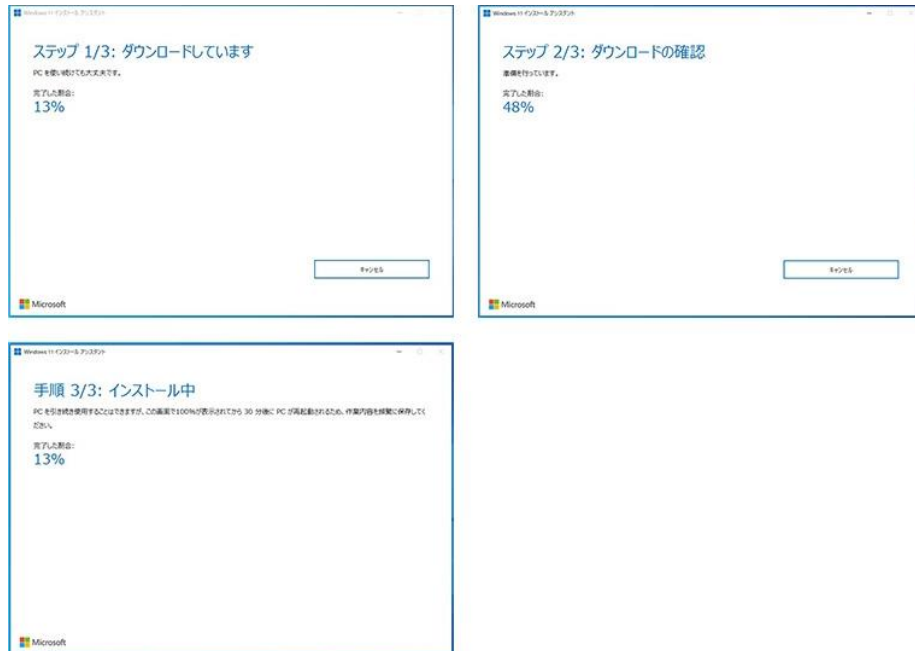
Windows 11 インストール アシスタント

ステップ 1/3: ダウンロードしています

PC を使い続けても大丈夫です。

完了した割合:
13%

キャンセル

Microsoft

Windows 11 インストール アシスタント

ステップ 2/3: ダウンロードの確認

準備を行っています。

完了した割合:
48%

キャンセル

Microsoft

Windows 11 インストール アシスタント

手順 3/3: インストール中

PC を引き続き使用することはできますが、この画面で100%が表示されてから 30 分後に PC が再起動されるため、作業内容を頻繁に保存してください。

完了した割合:
13%

Microsoft